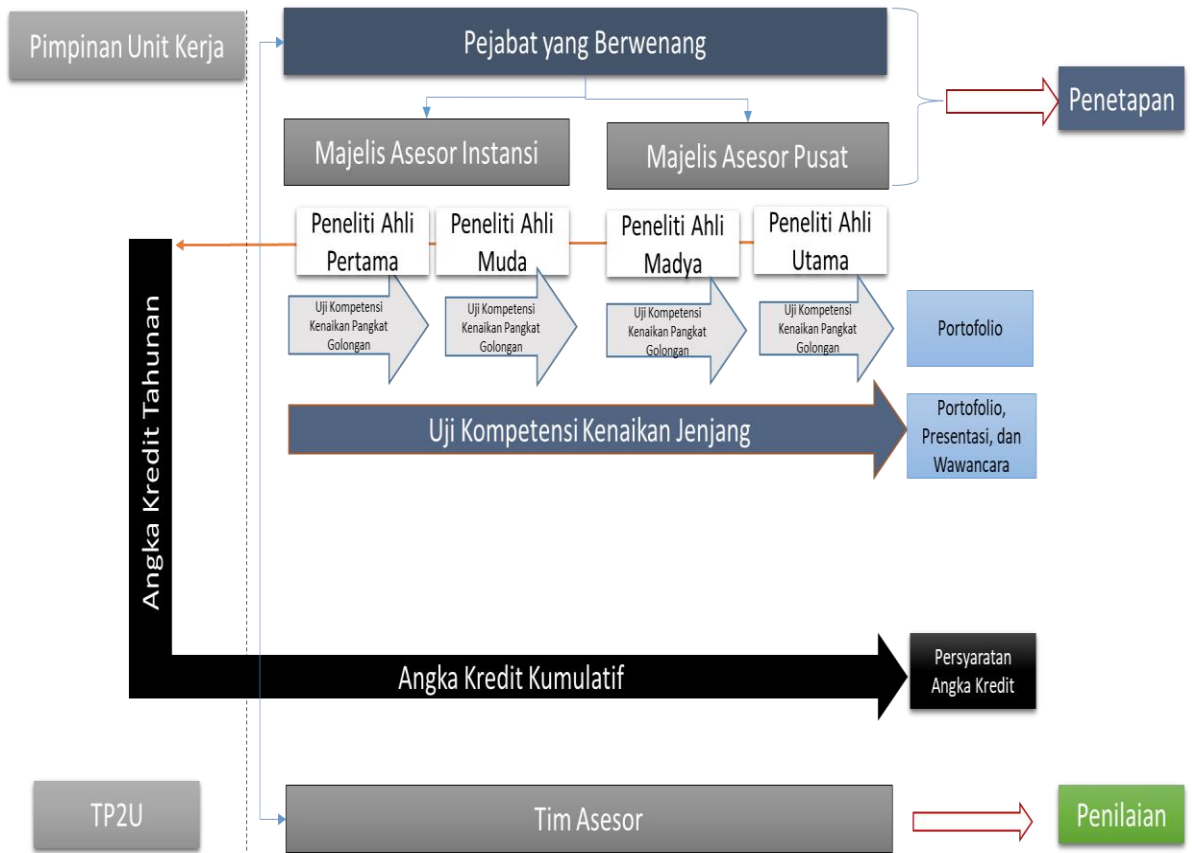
Pimpinan Unit Kerja

Pejabat yang Berwenang

Majelis Asesor Instansi

Majelis Asesor Pusat

Penetapan

Peneliti Ahli Pertama

Peneliti Ahli Muda

Peneliti Ahli Madya

Peneliti Ahli Utama

Angka Kredit Tahunan

Uji Kompetensi Kenaikan Pangkat Golongan

Uji Kompetensi Kenaikan Pangkat Golongan

Uji Kompetensi Kenaikan Pangkat Golongan

Uji Kompetensi Kenaikan Pangkat Golongan

Portofolio

Uji Kompetensi Kenaikan Jenjang

Portofolio, Presentasi, dan Wawancara

Angka Kredit Kumulatif

Persyaratan Angka Kredit

TP2U

Tim Asesor

Penilaian